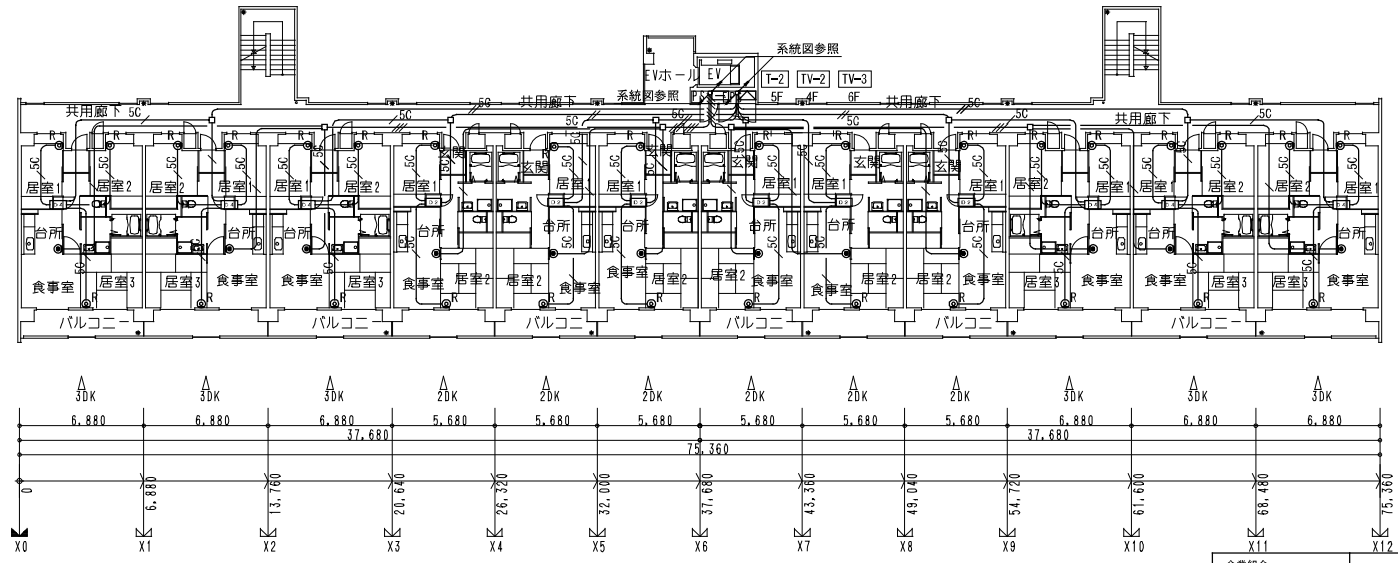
系統図参照
EVホール EV
T-2 TV-2 TV-3
系統図参照 PS EPS
5F 4F 6F
共用廊下 5C
共用廊下 5C
共用廊下 5C
共用廊下 5C
5C 5C 5C 5C 5C 5C 5C 5C 5C 5C 5C 5C 5C 5C 5C 5C 5C 5C 5C 5C 5C 5C 5C 5C
R R R R R R R R R R R R
居室1 居室2 居室2 居室1 居室1 居室2 居室1 玄関 玄関 居室1 居室1 玄関 玄関 居室1 居室1 玄関 玄関 居室1 居室2 居室1 居室1 居室2 居室2 居室1
台所 台所 台所 台所 台所 台所 台所 台所 台所 台所 台所 台所
食事室 居室3 居室3 食事室 食事室 居室3 食事室 居室2 居室2 食事室 食事室 居室2 居室2 食事室 食事室 居室2 居室2 食事室 居室3 食事室 食事室 居室3 居室3 食事室
バルコニー バルコニー バルコニー バルコニー バルコニー バルコニー
A 3DK A 3DK A 3DK A 2DK A 2DK A 2DK A 2DK A 2DK A 2DK A 3DK A 3DK A 3DK
6.880 6.880 6.880 5.680 5.680 5.680 5.680 5.680 5.680 6.880 6.880 6.880
37.680 37.680
75.360
0 6.880 13.760 20.640 26.320 32.000 37.680 43.360 49.040 54.720 61.600 68.480 75.360
X0 X1 X2 X3 X4 X5 X6 X7 X8 X9 X10 X11 X12